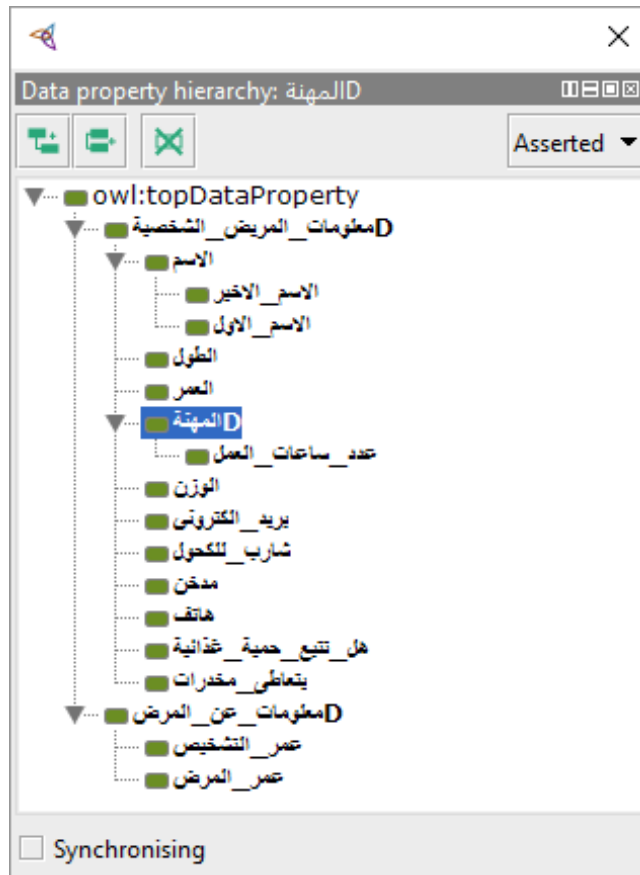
Data property hierarchy: المهنةD

Asserted

owl:topDataProperty
معلومات_المريض_الشخصيةD
الاسم
الاسم_الاخير
الاسم_الاول
الطول
العمر
المهنةD
عدد_ساعات_العمل
الوزن
بريد_الكتروني
شارب_للكحول
مدخن
هاتف
هل_تتبع_حمية_غذائية
يتعاطى_مخدرات
معلومات_عن_المرضD
عمر_التشخيص
عمر_المرض

Synchronising